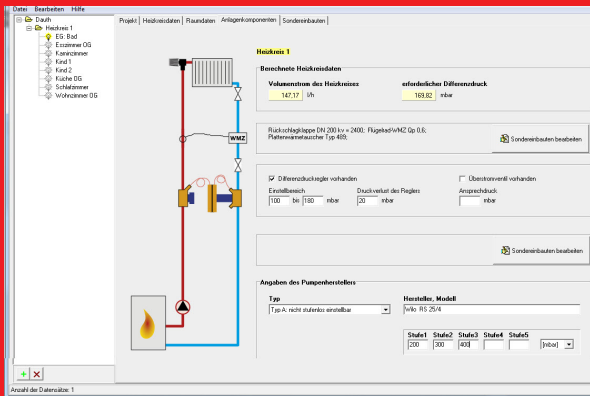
Datei Bearbeiten Hilfe

Dauth
Heizkreis 1
EG: Bad
Esszimmer OG
Kaminzimmer
Kind 1
Kind 2
Küche OG
Schlafzimmer
Wohnzimmer OG

Projekt | Heizkreisdaten | Raumdaten | Anlagenkomponenten | Sondereinbauten

Heizkreis 1

Berechnete Heizkreisdaten

Volumenstrom des Heizkreises 147,17 l/h

erforderlicher Differenzdruck 169,82 mbar

WMZ

Rückschlagklappe DN 200 kv = 2400; Flügelrad-WMZ Qp 0,6; Plattenwärmetauscher Typ 489;

Sondereinbauten bearbeiten

Differenzdruckregler vorhanden

Überstromventil vorhanden

Einstellbereich
100 bis 180 mbar

Druckverlust des Reglers
20 mbar

Ansprechdruck
mbar

Sondereinbauten bearbeiten

Angaben des Pumpenherstellers

Typ
Typ A: nicht stufenlos einstellbar

Hersteller, Modell
Wilo RS 25/4

| Stufe1 | Stufe2 | Stufe3 | Stufe4 | Stufe5 |
|---|---|---|---|---|
| 200 | 300 | 400 | | |

[mbar]

Anzahl der Datensätze: 1